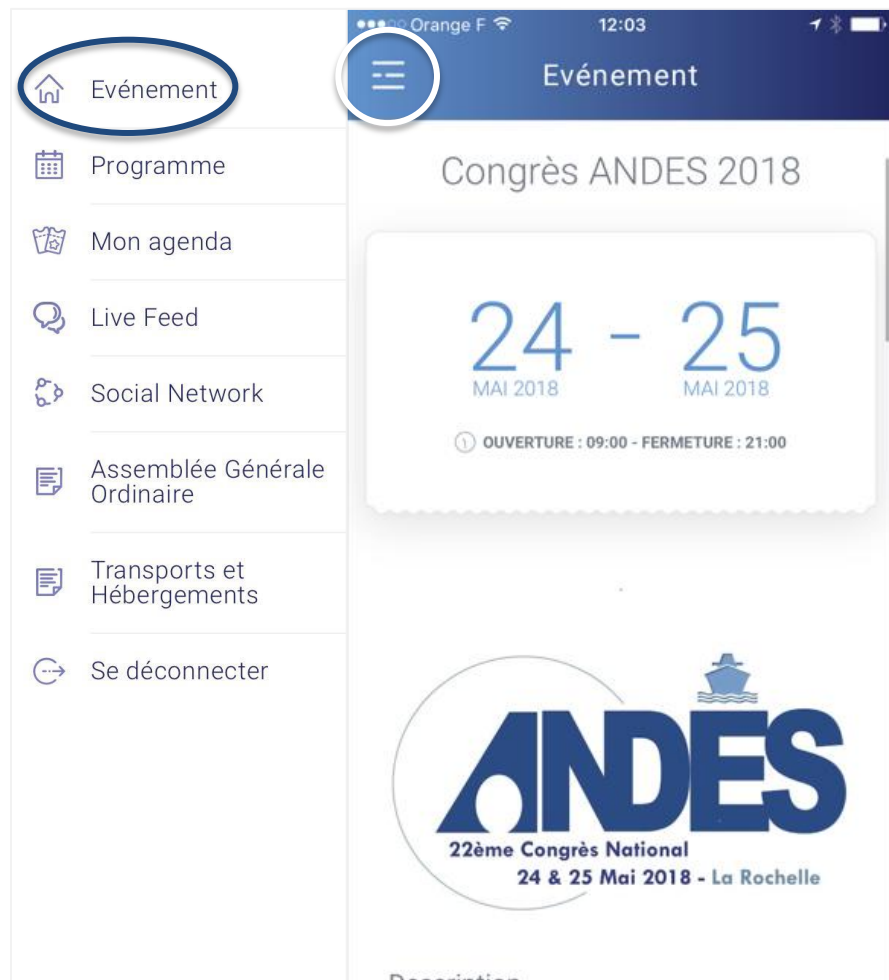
Evénement

Programme

Mon agenda

Live Feed

Social Network

Assemblée Générale Ordinaire

Transports et Hébergements

Se déconnecter

Orange F 12:03

Evénement

Congrès ANDES 2018

24 - 25
MAI 2018 MAI 2018

OUVERTURE : 09:00 - FERMETURE : 21:00

ANDES
22ème Congrès National
24 & 25 Mai 2018 - La Rochelle

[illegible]